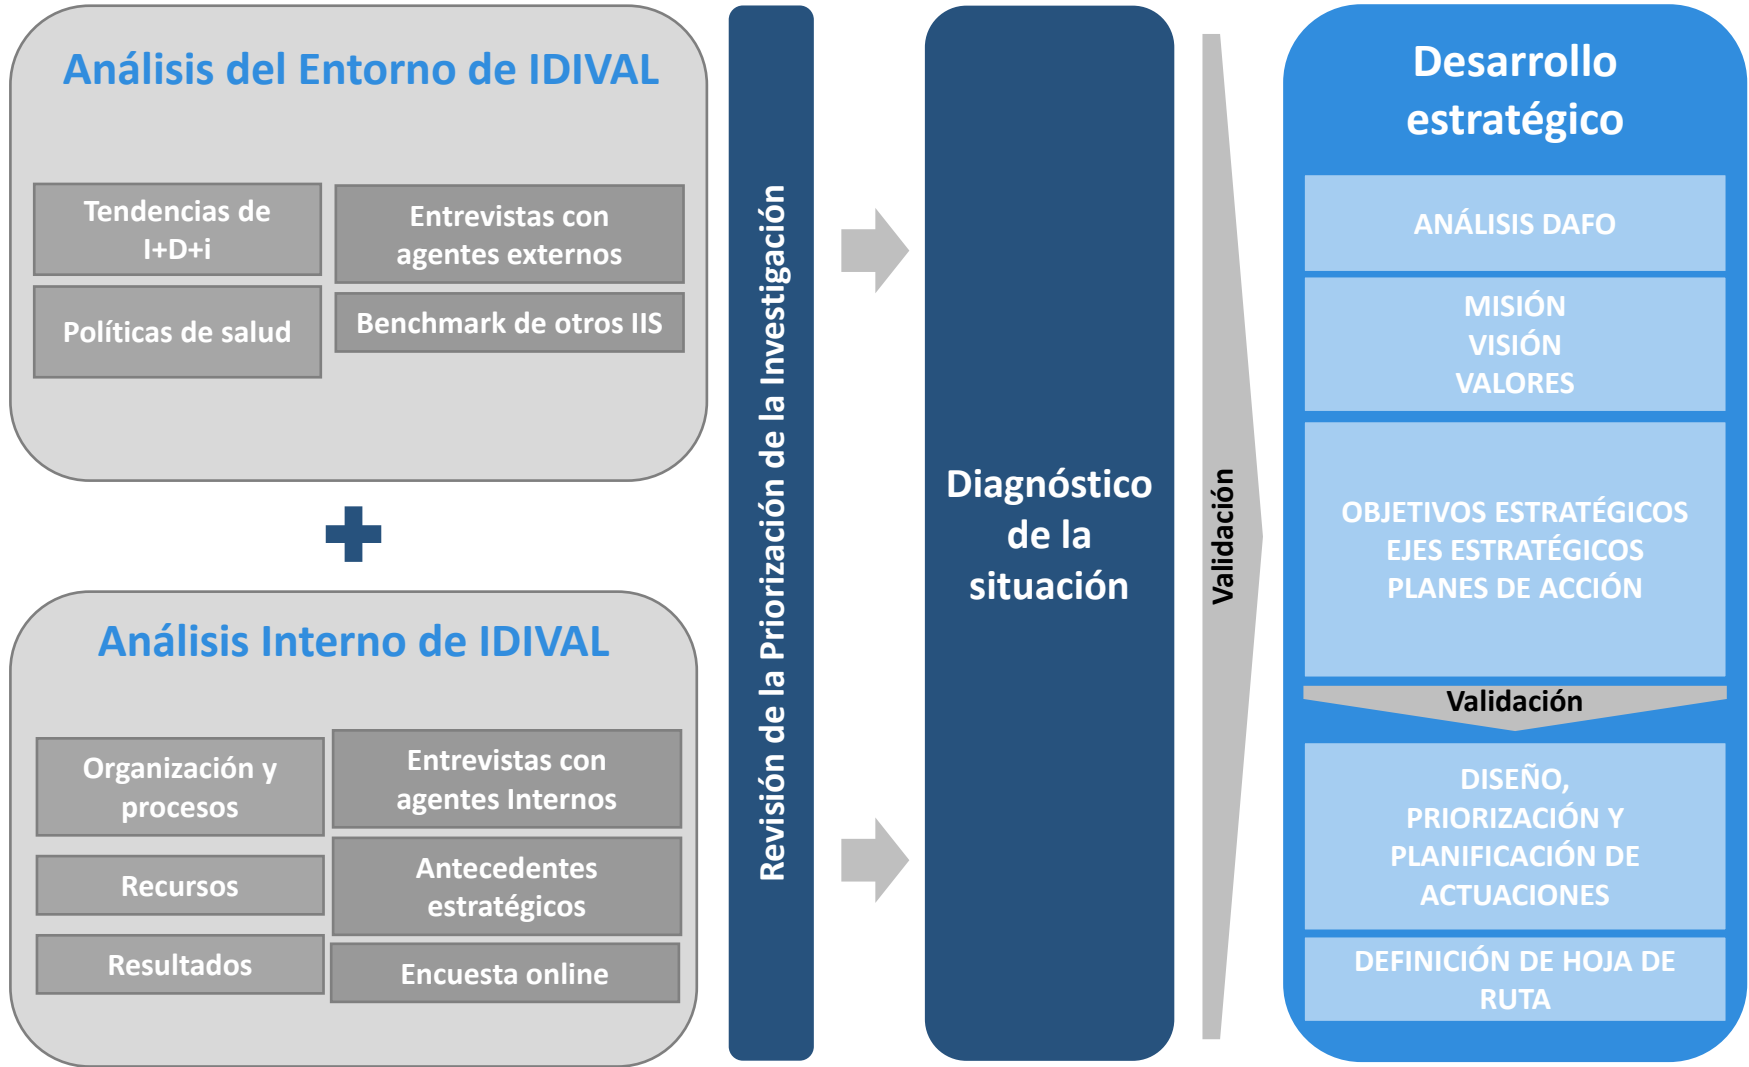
Análisis del Entorno de IDIVAL

Tendencias de I+D+i

Entrevistas con agentes externos

Políticas de salud

Benchmark de otros IIS

Análisis Interno de IDIVAL

Organización y procesos

Entrevistas con agentes Internos

Recursos

Antecedentes estratégicos

Resultados

Encuesta online

Revisión de la Priorización de la Investigación

Diagnóstico de la situación

Validación

Desarrollo estratégico

ANÁLISIS DAFO

MISIÓN
VISIÓN
VALORES

OBJETIVOS ESTRATÉGICOS
EJES ESTRATÉGICOS
PLANES DE ACCIÓN

Validación

DISEÑO, PRIORIZACIÓN Y PLANIFICACIÓN DE ACTUACIONES

DEFINICIÓN DE HOJA DE RUTA